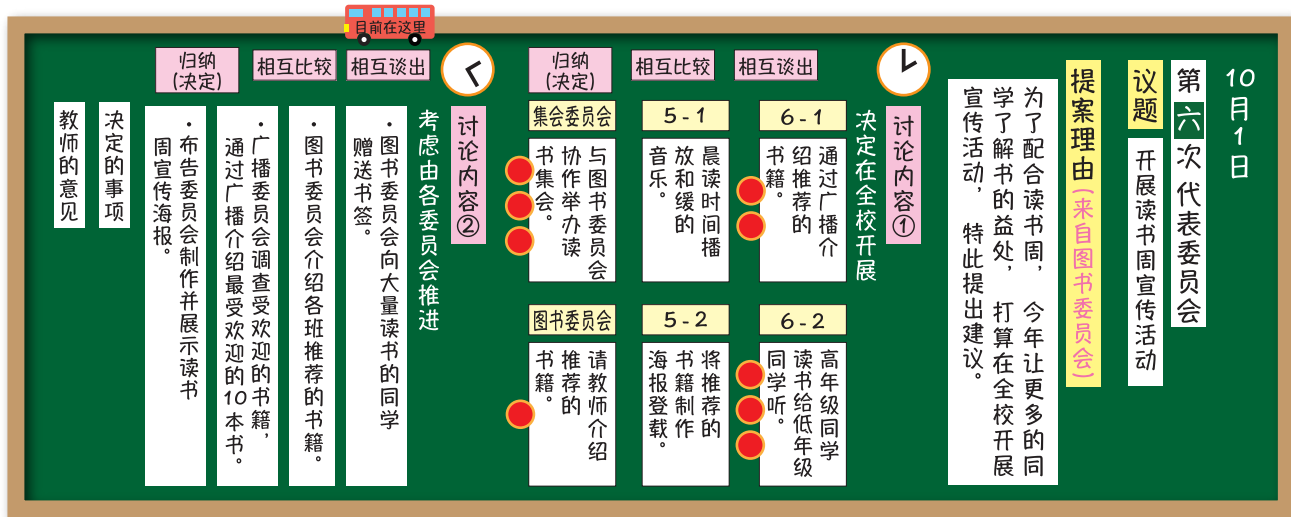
10月1日

第六次代表委员会

议题
开展读书周宣传活动

提案理由（来自图书委员会）

为了配合读书周，今年让更多的同学了解书的益处，打算在全校开展宣传活动，特此提出建议。

讨论内容①
决定在全校开展

6-1
通过广播介绍推荐的书籍。

5-1
晨读时间播放和缓的音乐。

集会委员会
与图书委员会协作举办读书集会。

6-2
高年级同学读书给低年级同学听。

5-2
将推荐的书籍制作海报登载。

图书委员会
请教师介绍推荐的书籍。

归纳（决定）
相互比较
相互谈出

目前在这里

讨论内容②
考虑由各委员会推进

归纳（决定）
相互比较
相互谈出

·图书委员会向大量读书的同学赠送书签。

·图书委员会介绍各班推荐的书籍。

·广播委员会调查受欢迎的书籍，通过广播介绍最受欢迎的10本书。

·布告委员会制作并展示读书周宣传海报。

决定的事项

教师的意见